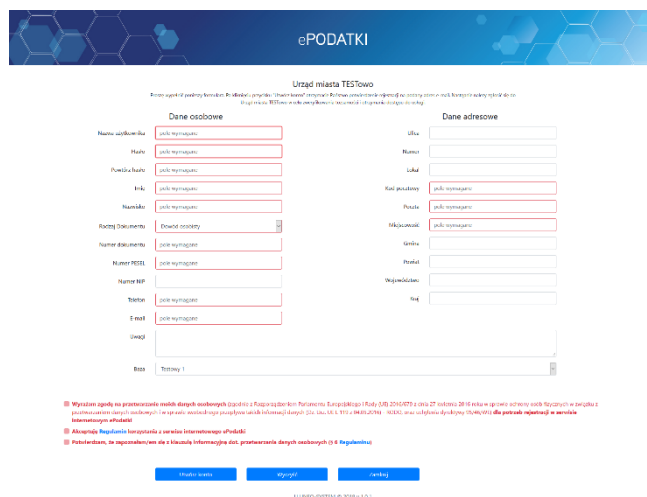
ePODATKI

Urząd miasta TESTowo

Proszę wypełnić poniższy formularz. Po kliknięciu przycisku "Utwórz konto" otrzymacie Państwo powiadomienie rejestracji na podany adres e-mail. Następnie należy wybrać się do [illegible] miasta TESTowo w celu zweryfikowania tożsamości i aktywacji dostępu do usług.

Dane osobowe

Nazwa użytkownika: pole wymagane
Hasło: pole wymagane
Powtórz hasło: pole wymagane
Imię: pole wymagane
Nazwisko: pole wymagane
Rodzaj Dokumentu: Dowód osobisty
Numer dokumentu: pole wymagane
Numer PESEL: pole wymagane
Numer NIP:
Telefon: pole wymagane
E-mail: pole wymagane
Uwagi:
Baza: Testowy 1

Dane adresowe

Ulica:
Numer:
Lokal:
Kod pocztowy: pole wymagane
Poczta: pole wymagane
Miejscowość: pole wymagane
Gmina:
Powiat:
Województwo:
Kraj:

Wyrażam zgodę na przetwarzanie moich danych osobowych (zgodnie z Rozporządzeniem Parlamentu Europejskiego i Rady (UE) 2016/679 z dnia 27 kwietnia 2016 roku w sprawie ochrony osób fizycznych w związku z przetwarzaniem danych osobowych i w sprawie swobodnego przepływu takich danych oraz uchylenia dyrektywy 95/46/WE) dla potrzeb rejestracji w serwisie internetowym ePodatki

Akceptuję Regulamin korzystania z serwisu internetowego ePodatki

Potwierdzam, że zapoznałem/am się z klauzulą informacyjną dot. przetwarzania danych osobowych (§ 6 Regulaminu)

Utwórz konto | Wyczyść | Zamknij

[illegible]